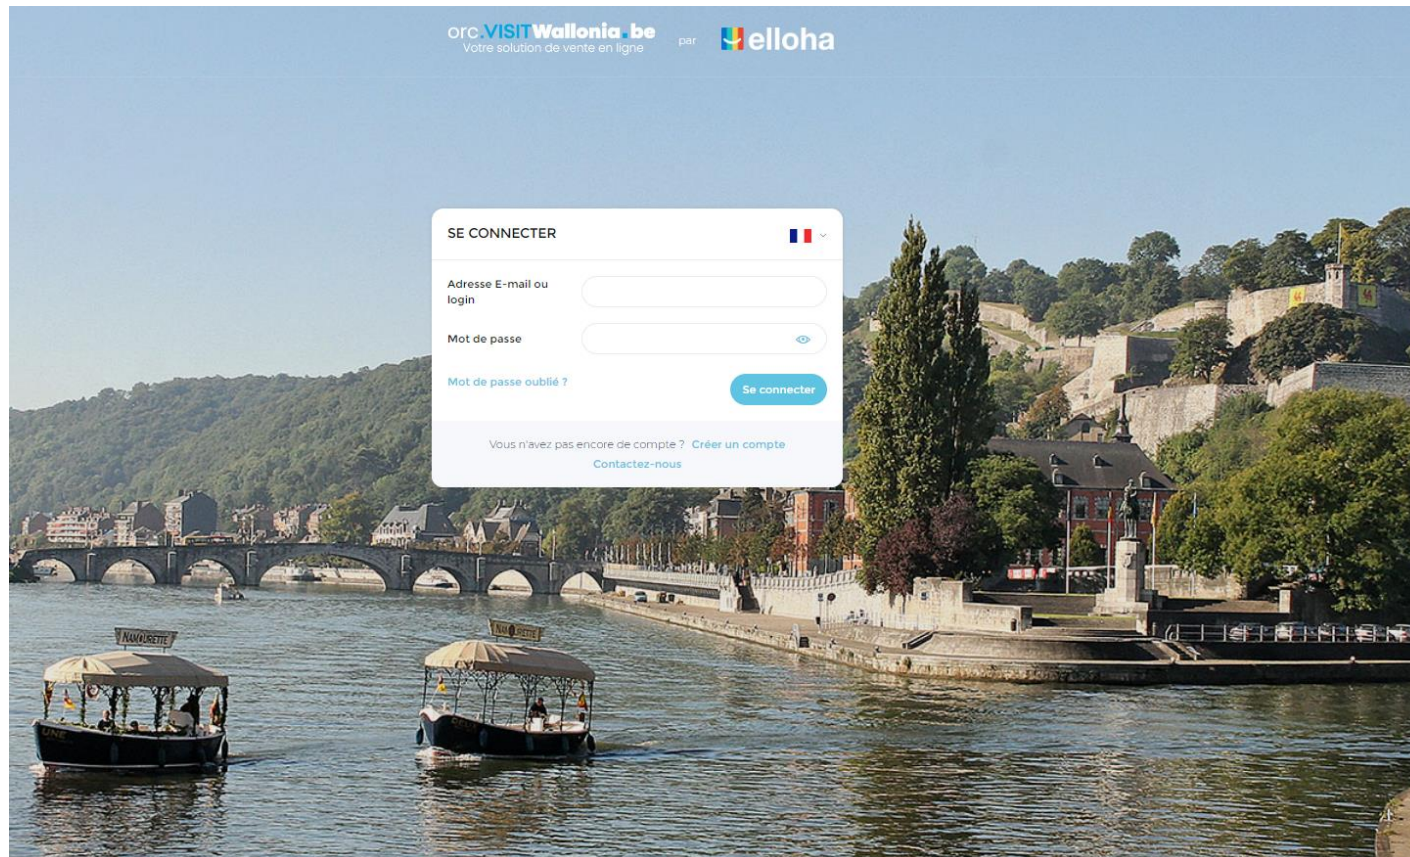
orc.VISITWallonia.be
Votre solution de vente en ligne

par

elloha

SE CONNECTER

Adresse E-mail ou login

Mot de passe

Mot de passe oublié ?

Se connecter

Vous n'avez pas encore de compte ? Créer un compte

Contactez-nous

NAMOURETTE

NAMOURETTE